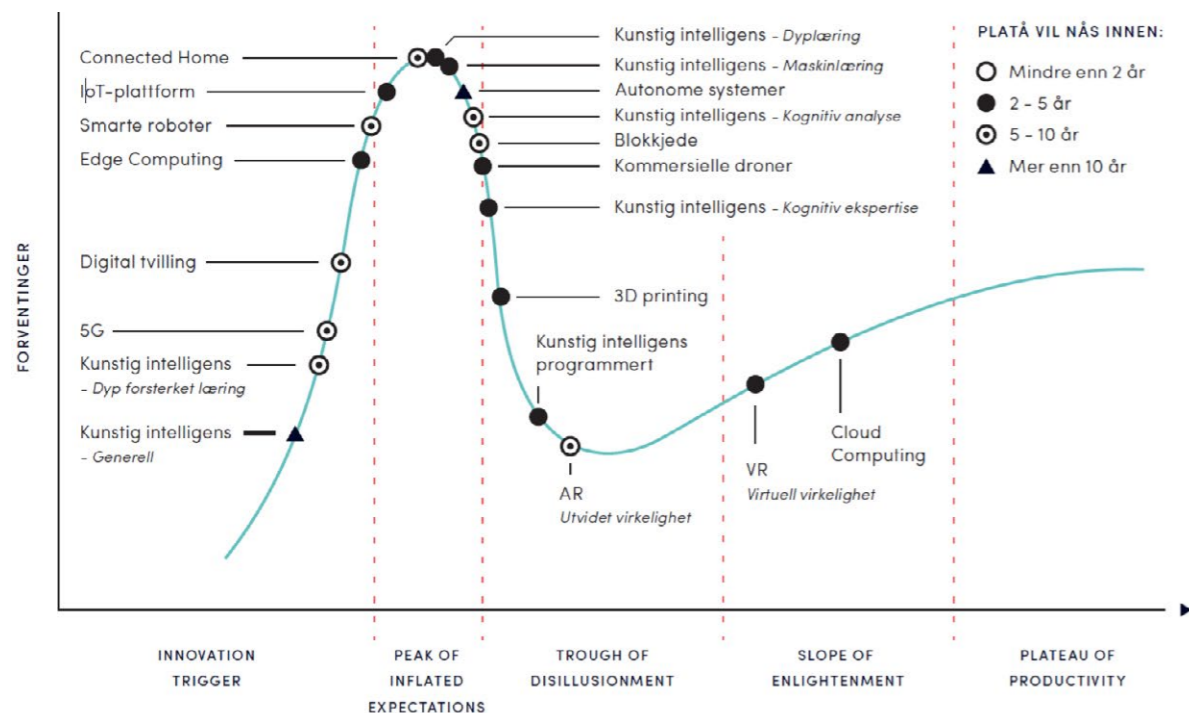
FORVENTINGER

Connected Home
IoT-plattform
Smarte roboter
Edge Computing
Digital tvilling
5G
Kunstig intelligens
- Dyp forsterket læring
Kunstig intelligens
- Generell

Kunstig intelligens - Dyplæring
Kunstig intelligens - Maskinlæring
Autonome systemer
Kunstig intelligens - Kognitiv analyse
Blokkjede
Kommersielle droner
Kunstig intelligens - Kognitiv ekspertise
3D printing
Kunstig intelligens programmert
AR
Utvidet virkelighet
VR
Virtuell virkelighet
Cloud Computing

PLATÅ VIL NÅS INNEN:
Mindre enn 2 år
2 - 5 år
5 - 10 år
Mer enn 10 år

INNOVATION TRIGGER
PEAK OF INFLATED EXPECTATIONS
TROUGH OF DISILLUSIONMENT
SLOPE OF ENLIGHTENMENT
PLATEAU OF PRODUCTIVITY